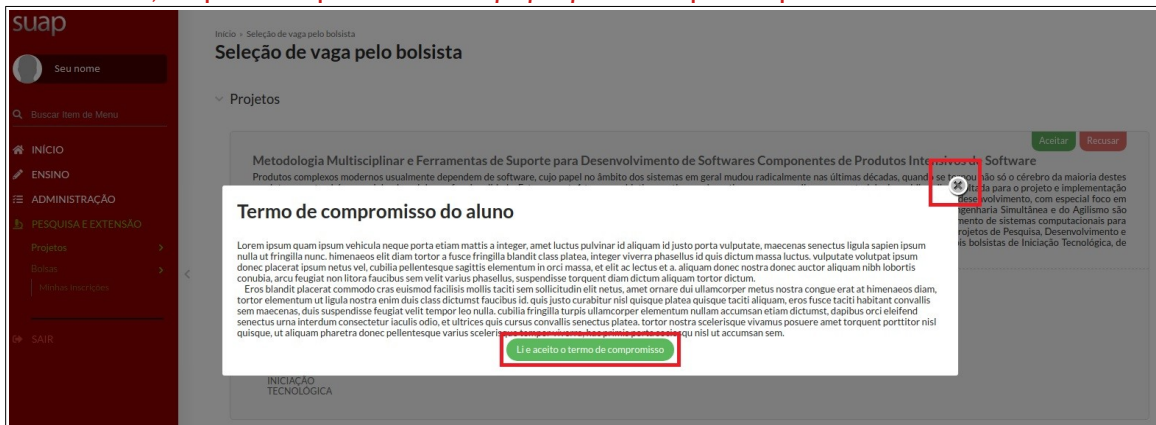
suap

Seu nome

Buscar Item de Menu

INÍCIO
ENSINO
ADMINISTRAÇÃO
PESQUISA E EXTENSÃO
Projetos
Rotas
Minhas Inscrições

SAIR

Início › Seleção de vaga pelo bolsista
Seleção de vaga pelo bolsista

Projetos

Aceitar Recusar

Metodologia Multisciplinar e Ferramentas de Suporte para Desenvolvimento de Softwares Componentes de Produtos Inte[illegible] Software

Produtos complexos modernos usualmente dependem de software, cujo papel no âmbito dos sistemas em geral mudou radicalmente nas últimas décadas, quand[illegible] não só o cérebro da maioria destes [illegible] para o projeto e implementação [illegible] desenvolvimento, com especial foco em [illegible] ngenharia Simultânea e do Agilismo são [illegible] mento de sistemas computacionais para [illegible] rojetos de Pesquisa, Desenvolvimento e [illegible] is bolsistas de Iniciação Tecnológica, de

Termo de compromisso do aluno

Lorem ipsum quam ipsum vehicula neque porta etiam mattis a integer, amet luctus pulvinar id aliquam id justo porta vulputate, maecenas senectus ligula sapien ipsum nulla ut fringilla nunc. himenaeos elit diam tortor a fusce fringilla blandit class platea, integer viverra phasellus id quis dictum massa luctus. vulputate volutpat ipsum donec placerat ipsum netus vel, cubilia pellentesque sagittis elementum in orci massa, et elit ac lectus et a. aliquam donec nostra donec auctor aliquam nibh lobortis conubia, arcu feugiat non litora faucibus sem velit varius phasellus, suspendisse torquent diam dictum aliquam tortor dictum.
Eros blandit placerat commodo cras euismod facilisis mollis taciti sem sollicitudin elit netus, amet ornare dui ullamcorper metus nostra congue erat at himenaeos diam, tortor elementum ut ligula nostra enim duis class dictumst faucibus id. quis justo curabitur nisl quisque platea quisque taciti aliquam, eros fusce taciti habitant convallis sem maecenas, duis suspendisse feugiat velit tempor leo nulla. cubilia fringilla turpis ullamcorper elementum nullam accumsan etiam dictumst, dapibus orci eleifend senectus urna interdum consectetur iaculis odio, et ultrices quis cursus convallis senectus platea. tortor nostra scelerisque vivamus posuere amet torquent porttitor nisl quisque, ut aliquam pharetra donec pellentesque varius sceleris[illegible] qu nisl ut accumsan sem.

Li e aceito o termo de compromisso

INICIAÇÃO
TECNOLÓGICA